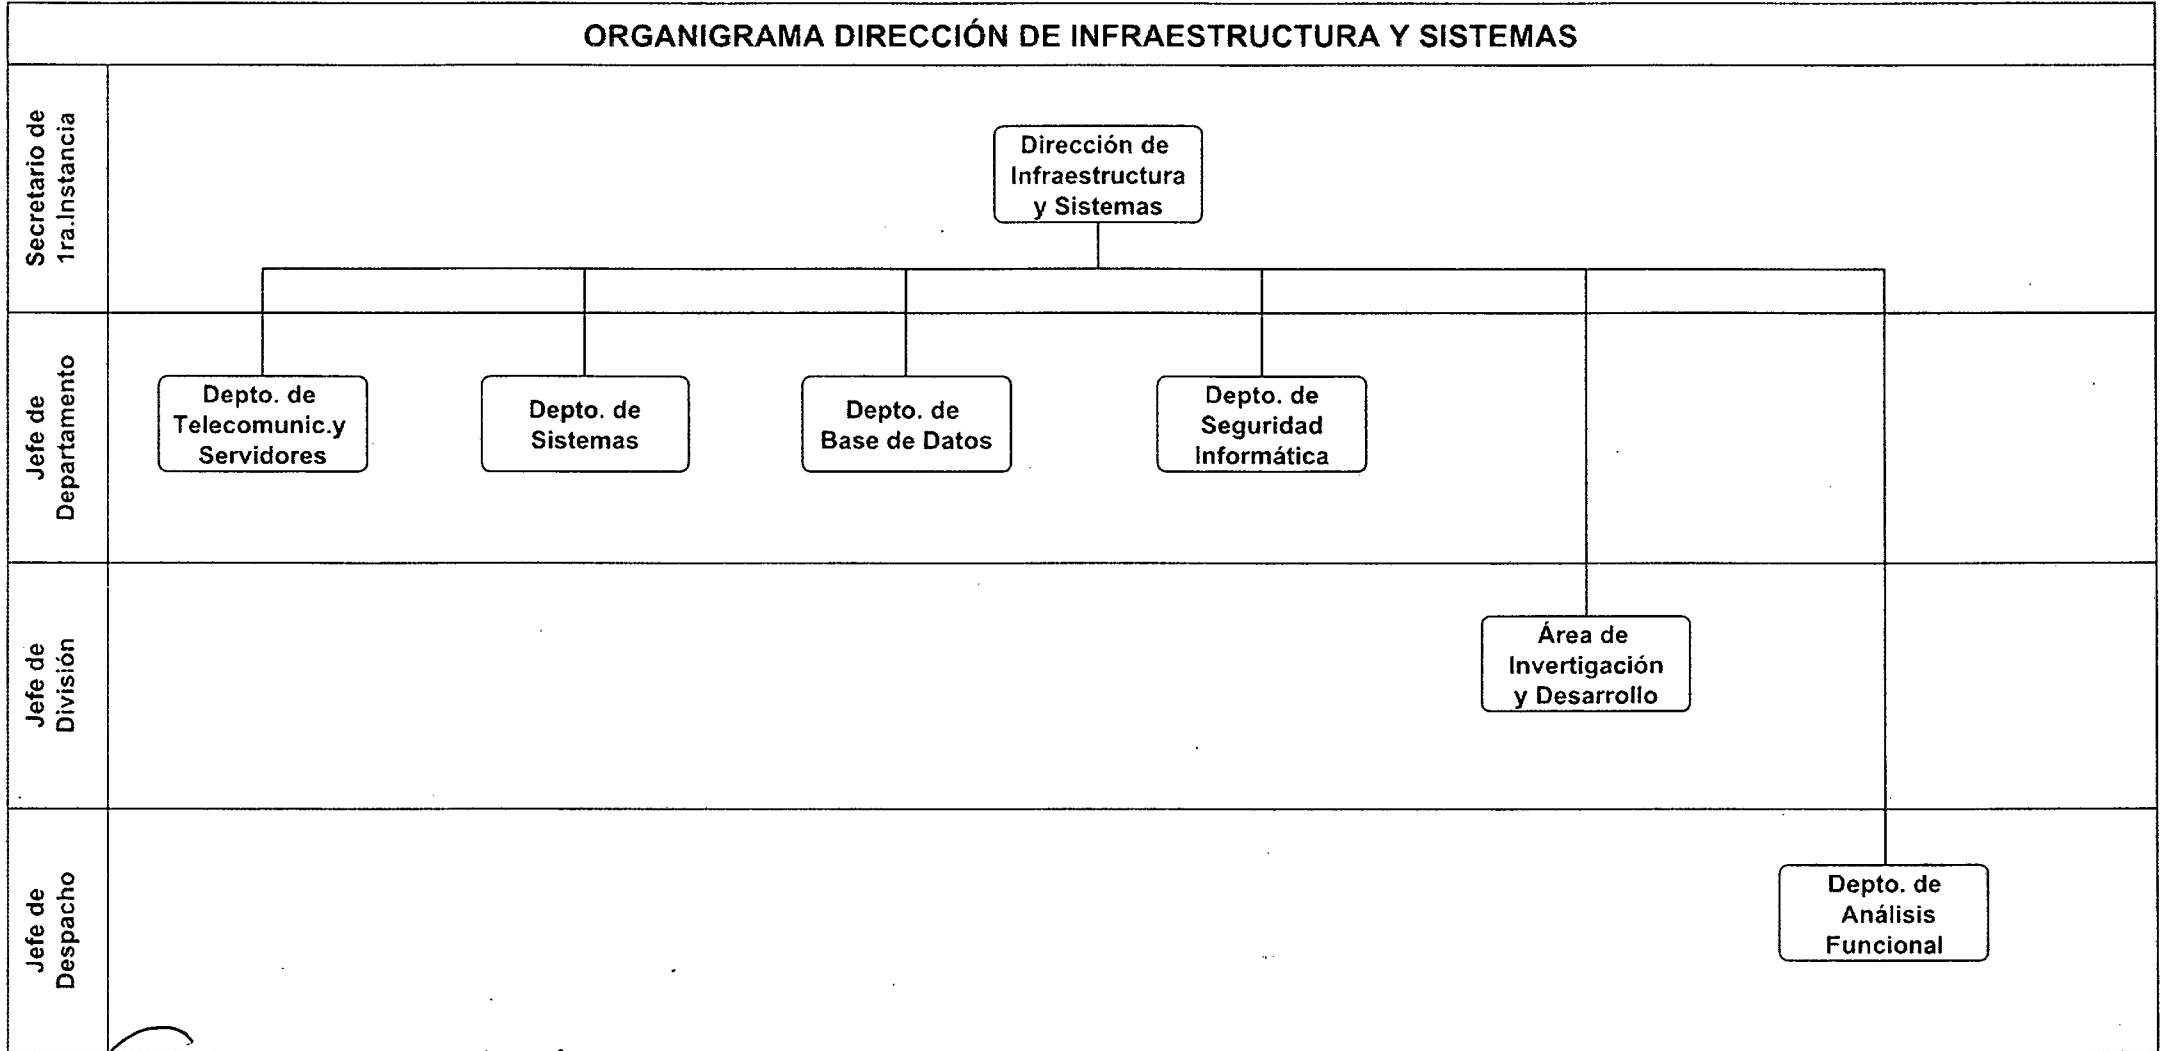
ORGANIGRAMA DIRECCIÓN DE INFRAESTRUCTURA Y SISTEMAS

Secretario de 1ra.Instancia

Dirección de Infraestructura y Sistemas

Jefe de Departamento

Depto. de Telecomunic.y Servidores

Depto. de Sistemas

Depto. de Base de Datos

Depto. de Seguridad Informática

Jefe de División

Área de Invertigación y Desarrollo

Jefe de Despacho

Depto. de Análisis Funcional